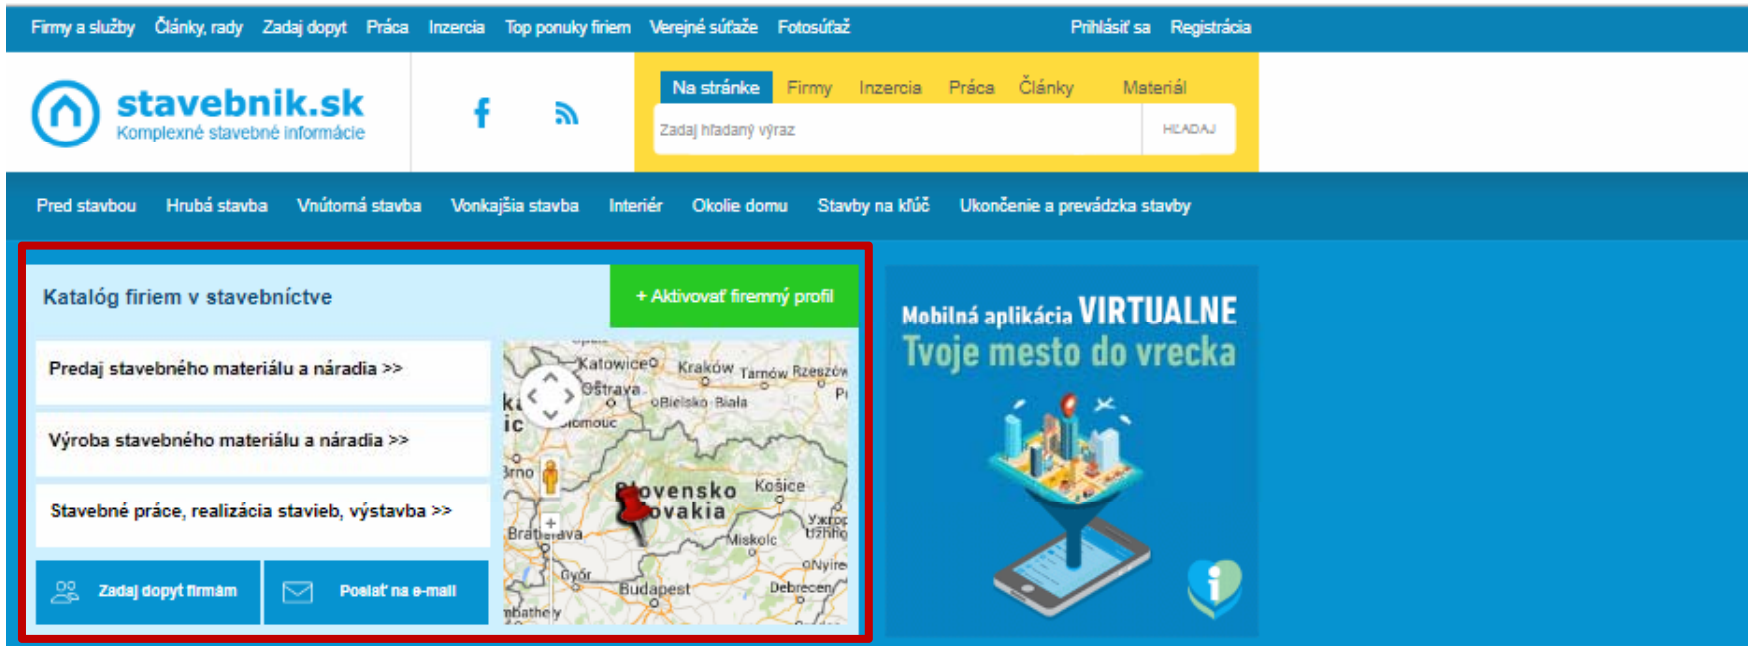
Firmy a služby Články, rady Zadaj dopyt Práca Inzercia Top ponuky firiem Verejné súťaže Fotosúťaž Prihlásiť sa Registrácia

stavebnik.sk
Komplexné stavebné informácie

Na stránke Firmy Inzercia Práca Články Materiál

Zadaj hľadaný výraz HĽADAJ

Pred stavbou Hrubá stavba Vnútorná stavba Vonkajšia stavba Interiér Okolie domu Stavby na kľúč Ukončenie a prevádzka stavby

Katalóg firiem v stavebníctve

+ Aktivovať firemný profil

Predaj stavebného materiálu a náradia >>

Výroba stavebného materiálu a náradia >>

Stavebné práce, realizácia stavieb, výstavba >>

Zadaj dopyt firmám

Poslať na e-mail

Katowice Kraków Tarnów Rzeszów Ostrava Bielsko-Biała Olomouc Brno Slovensko Slovakia Košice Bratislava Užhorod Miskolc Győr Nyíre Budapest Debrecen

Mobilná aplikácia VIRTUALNE
Tvoje mesto do vrecka